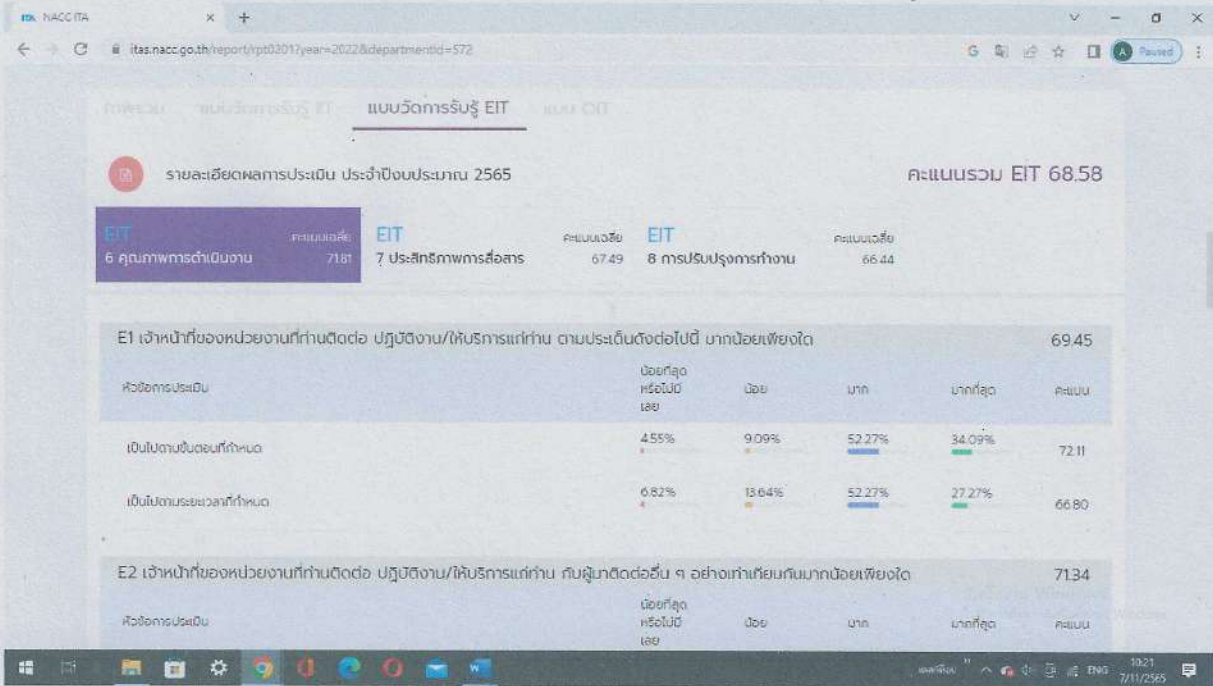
NACC ITA × +

itas.nacc.go.th/report/rpt0201?year=2022&departmentid=572

Paused

ภาพรวม แบบวัดการรับรู้ IIT แบบวัดการรับรู้ EIT แบบ OIT

รายละเอียดผลการประเมิน ประจำปีงบประมาณ 2565

คะแนนรวม EIT 68.58

| EIT 6 คุณภาพการดำเนินงาน | คะแนนเฉลี่ย 71.81 | EIT 7 ประสิทธิภาพการสื่อสาร | คะแนนเฉลี่ย 67.49 | EIT 8 การปรับปรุงการทำงาน | คะแนนเฉลี่ย 66.44 |
|---|---|---|---|---|---|

E1 เจ้าหน้าที่ของหน่วยงานที่ท่านติดต่อ ปฏิบัติงาน/ให้บริการแก่ท่าน ตามประเด็นดังต่อไปนี้ มากน้อยเพียงใด 69.45

| หัวข้อการประเมิน | น้อยที่สุด หรือไม่มี เลย | น้อย | มาก | มากที่สุด | คะแนน |
|---|---|---|---|---|---|
| เป็นไปตามขั้นตอนที่กำหนด | 4.55% | 9.09% | 52.27% | 34.09% | 72.11 |
| เป็นไปตามระยะเวลาที่กำหนด | 6.82% | 13.64% | 52.27% | 27.27% | 66.80 |

E2 เจ้าหน้าที่ของหน่วยงานที่ท่านติดต่อ ปฏิบัติงาน/ให้บริการแก่ท่าน กับผู้มาติดต่ออื่น ๆ อย่างเท่าเทียมกันมากน้อยเพียงใด 71.34

| หัวข้อการประเมิน | น้อยที่สุด หรือไม่มี เลย | น้อย | มาก | มากที่สุด | คะแนน |
|---|---|---|---|---|---|

ENG 10:21 7/11/2565